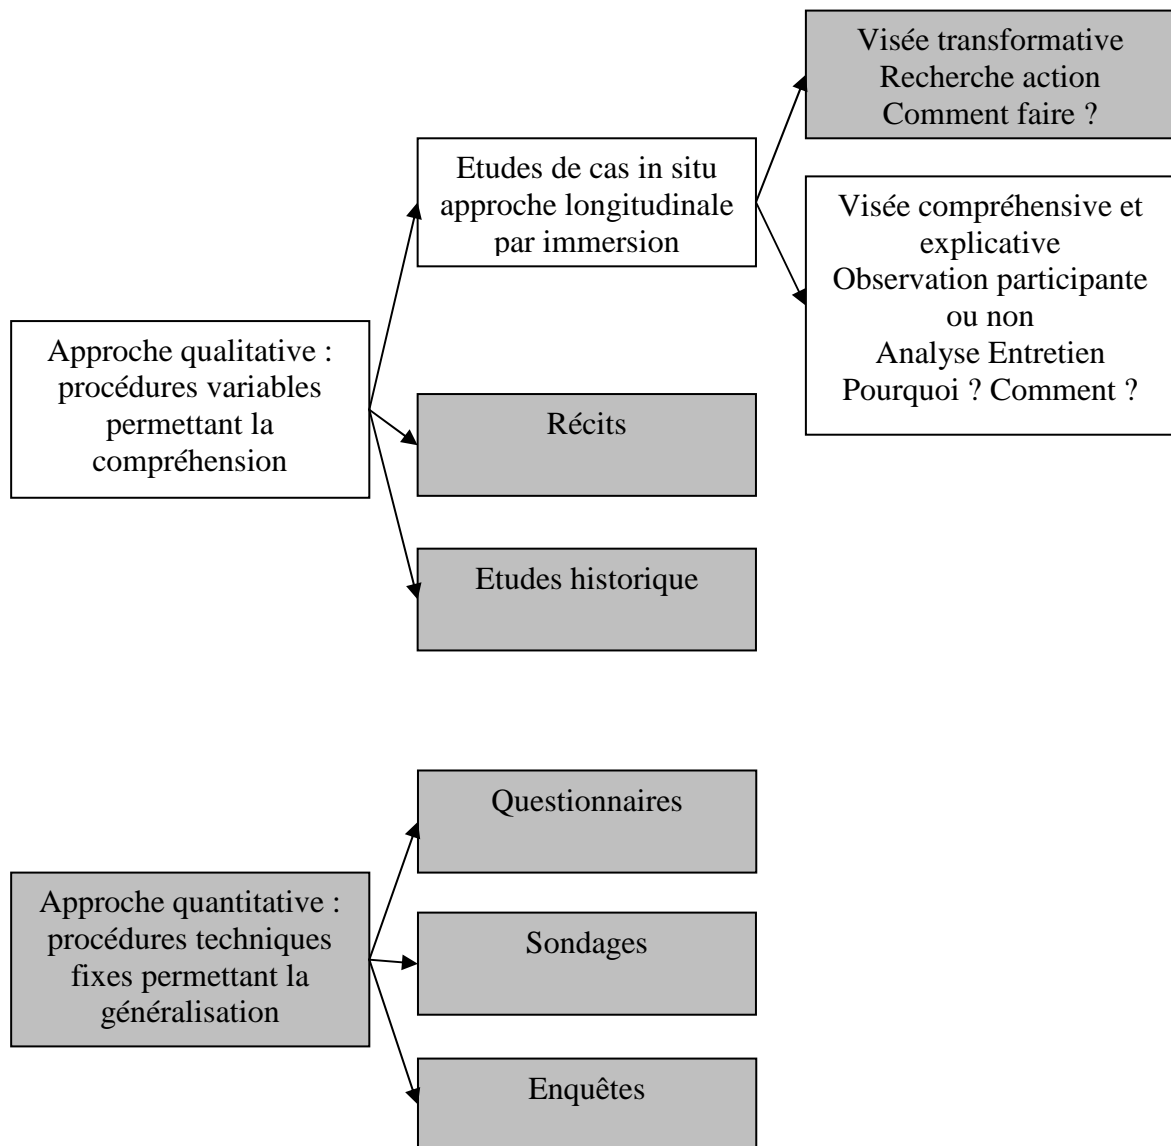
Approche qualitative : procédures variables permettant la compréhension

Etudes de cas in situ approche longitudinale par immersion

Visée transformative
Recherche action
Comment faire ?

Visée compréhensive et explicative
Observation participante ou non
Analyse Entretien
Pourquoi ? Comment ?

Récits

Etudes historique

Approche quantitative : procédures techniques fixes permettant la généralisation

Questionnaires

Sondages

Enquêtes